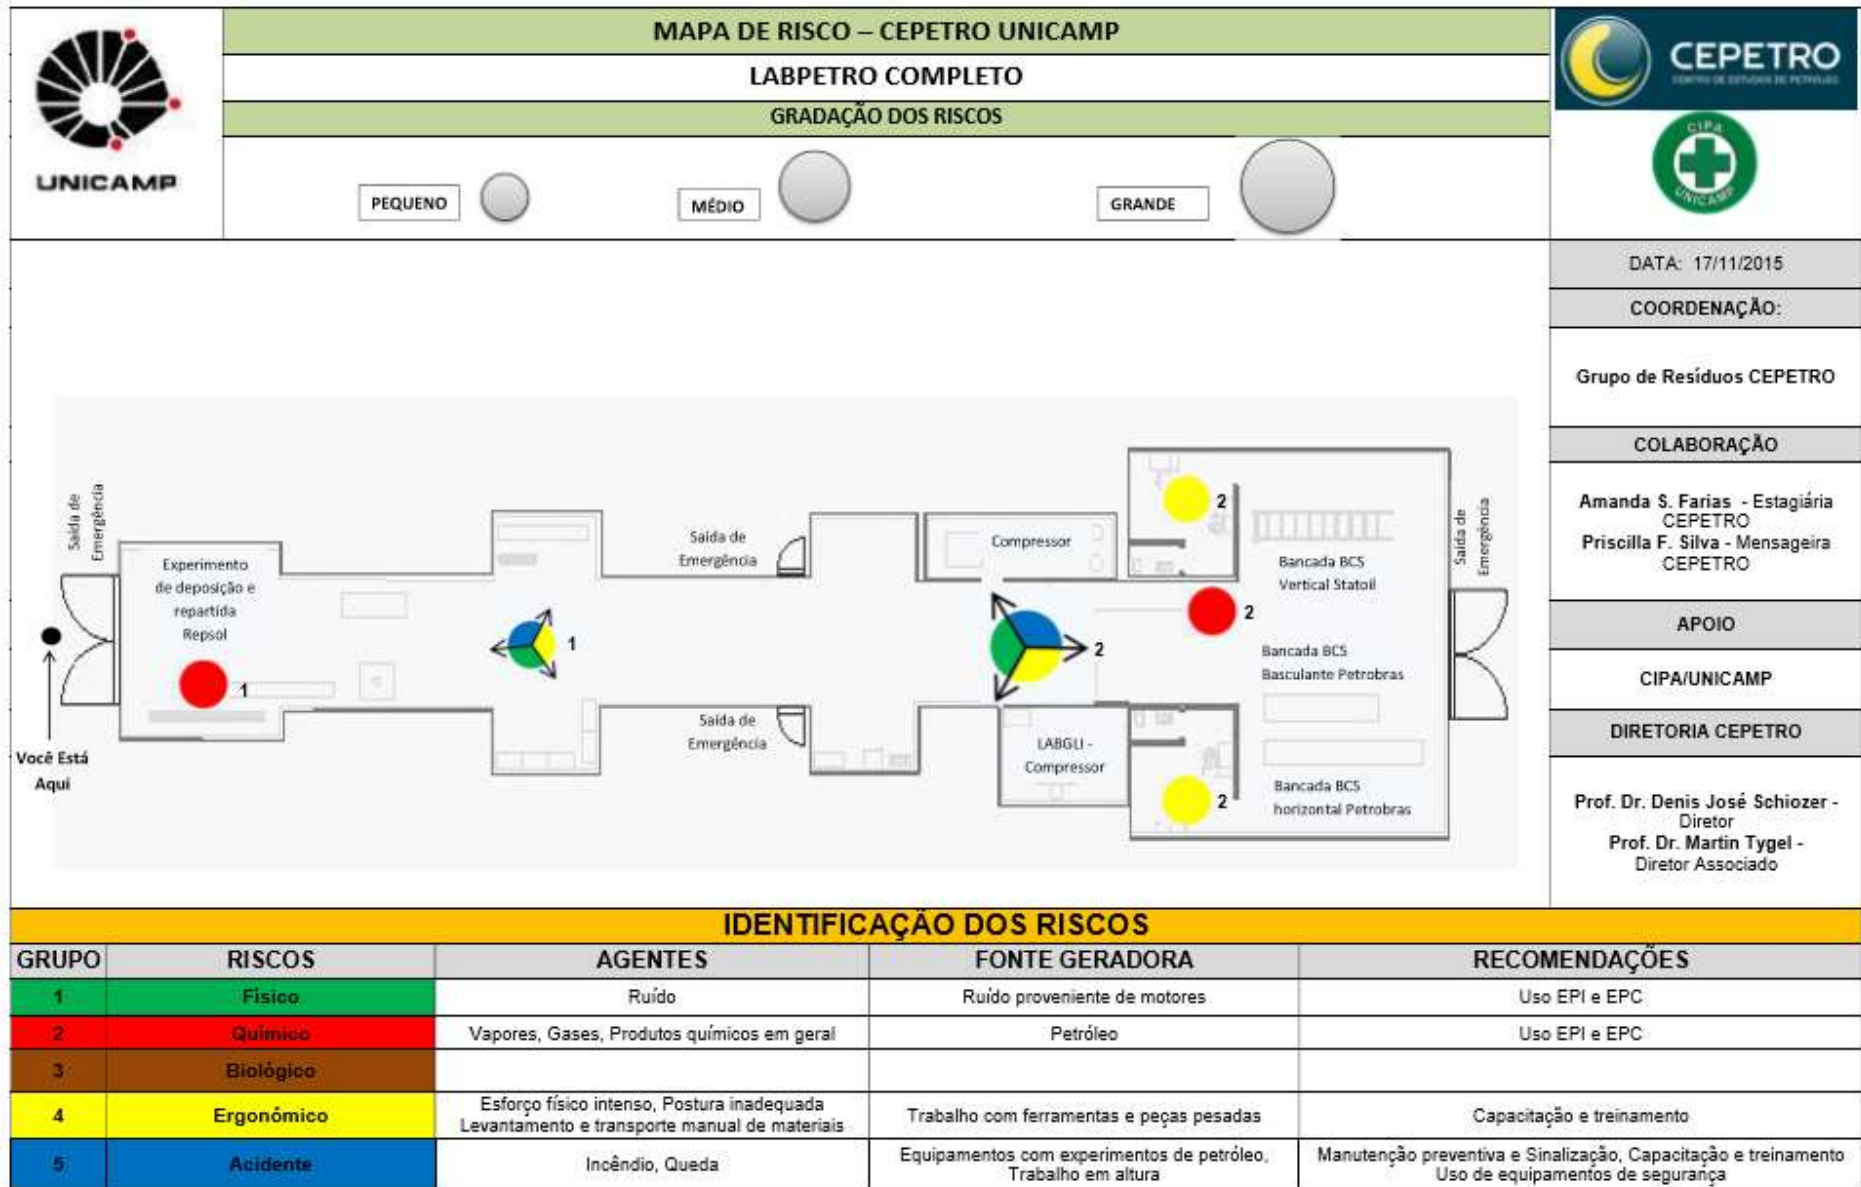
UNICAMP

MAPA DE RISCO – CEPETRO UNICAMP

LABPETRO COMPLETO

GRADAÇÃO DOS RISCOS

PEQUENO MÉDIO GRANDE

CEPETRO
CENTRO DE ESTUDOS DE PETRÓLEO

CIPA UNICAMP

DATA: 17/11/2015

COORDENAÇÃO:

Grupo de Resíduos CEPETRO

COLABORAÇÃO

Amanda S. Farias - Estagiária CEPETRO
Priscilla F. Silva - Mensageira CEPETRO

APOIO

CIPA/UNICAMP

DIRETORIA CEPETRO

Prof. Dr. Denis José Schiozer - Diretor
Prof. Dr. Martin Tygel - Diretor Associado

Saída de Emergência

Experimento de deposição e repartida Repsol

1

1

Saída de Emergência

Saída de Emergência

Compressor

2

Bancada BCS Vertical Statoil

2

2

Bancada BCS Basculante Petrobras

LABGLI - Compressor

2

Bancada BCS horizontal Petrobras

Saída de Emergência

Você Está Aqui

IDENTIFICAÇÃO DOS RISCOS

| GRUPO | RISCOS | AGENTES | FONTE GERADORA | RECOMENDAÇÕES |
|---|---|---|---|---|
| 1 | Físico | Ruído | Ruído proveniente de motores | Uso EPI e EPC |
| 2 | Químico | Vapores, Gases, Produtos químicos em geral | Petróleo | Uso EPI e EPC |
| 3 | Biológico | | | |
| 4 | Ergonômico | Esforço físico intenso, Postura inadequada Levantamento e transporte manual de materiais | Trabalho com ferramentas e peças pesadas | Capacitação e treinamento |
| 5 | Acidente | Incêndio, Queda | Equipamentos com experimentos de petróleo, Trabalho em altura | Manutenção preventiva e Sinalização, Capacitação e treinamento Uso de equipamentos de segurança |